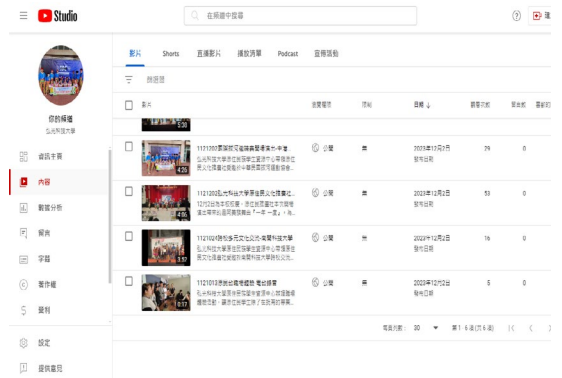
Studio

在頻道中搜尋

你的頻道
弘光科技大學

資訊主頁
內容
數據分析
留言
字幕
著作權
營利
設定
提供意見

影片 Shorts 直播影片 播放清單 Podcast 宣傳活動

篩選器

| 影片 | 瀏覽權限 | 限制 | 日期 ↓ | 觀看次數 | 留言數 | 喜歡的 |
|---|---|---|---|---|---|---|
| 5:30 | | | | | | |
| 1121200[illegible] 弘光科技大學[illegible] 4:25 | 公開 | 無 | 2023年12月7日 發布日期 | 79 | 0 | |
| 1121202弘光科技大學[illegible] 4:06 | 公開 | 無 | 2023年12月2日 發布日期 | 53 | 0 | |
| 1121024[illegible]弘光科技大學 弘光科技大學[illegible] 3:57 | 公開 | 無 | 2023年12月2日 發布日期 | 16 | 0 | |
| 1121013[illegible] 弘光科技大學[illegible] 0:17 | 公開 | 無 | 2023年12月2日 發布日期 | 5 | 0 | |

每頁列數： 30 第 1 至 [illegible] 筆 (共 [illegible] 筆)